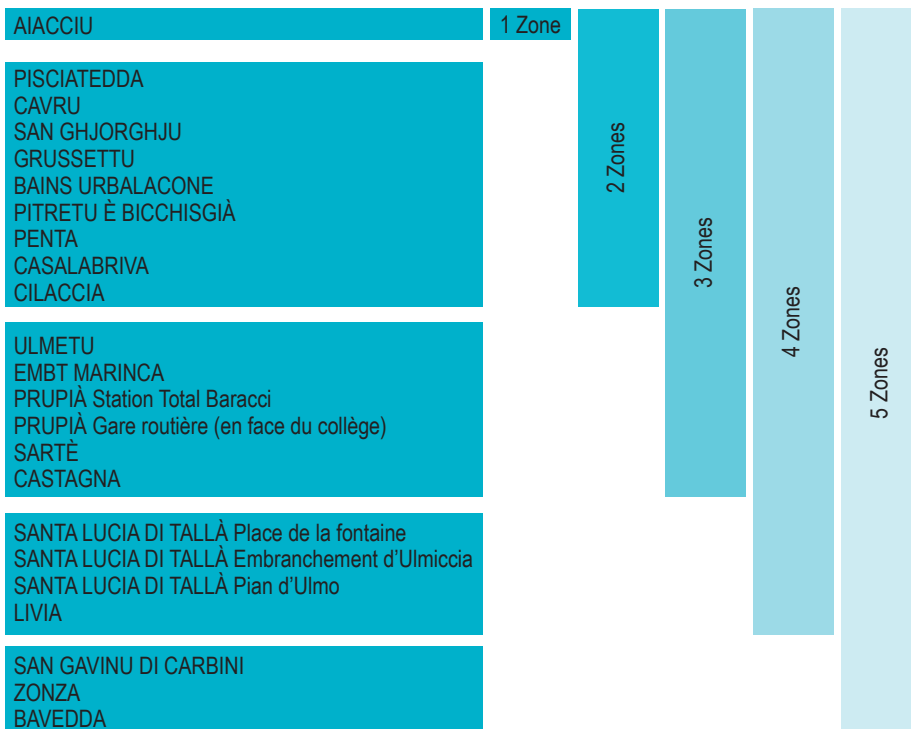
AIACCIU

1 Zone

PISCIATEDDA
CAVRU
SAN GHJORGHJU
GRUSSETTU
BAINS URBALACONE
PITRETU È BICCHISGIÀ
PENTA
CASALABRIVA
CILACCIA

2 Zones

ULMETU
EMBT MARINCA
PRUPIÀ Station Total Baracci
PRUPIÀ Gare routière (en face du collège)
SARTÈ
CASTAGNA

3 Zones

SANTA LUCIA DI TALLÀ Place de la fontaine
SANTA LUCIA DI TALLÀ Embranchement d'Ulmiccia
SANTA LUCIA DI TALLÀ Pian d'Ulmo
LIVIA

4 Zones

SAN GAVINU DI CARBINI
ZONZA
BAVEDDA

5 Zones